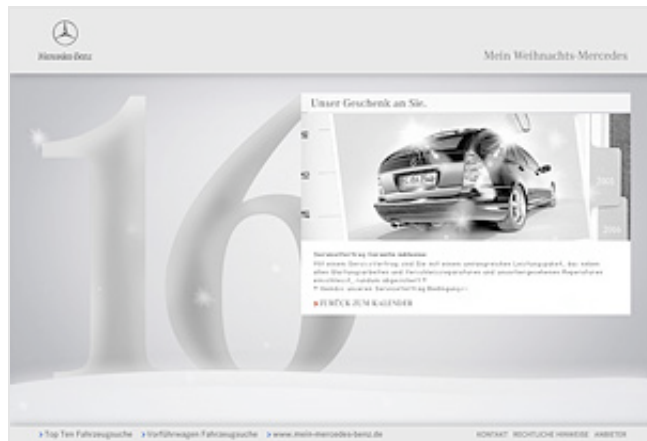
Mercedes-Benz

Mein Weihnachts-Mercedes

16

Unser Geschenk an Sie.

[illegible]

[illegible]

ZURÜCK ZUM KALENDER

› Top Ten Fahrzeugsuche › Vorführwagen Fahrzeugsuche › www.mein-mercedes-benz.de

KONTAKT RECHTLICHE HINWEISE ANBIETER